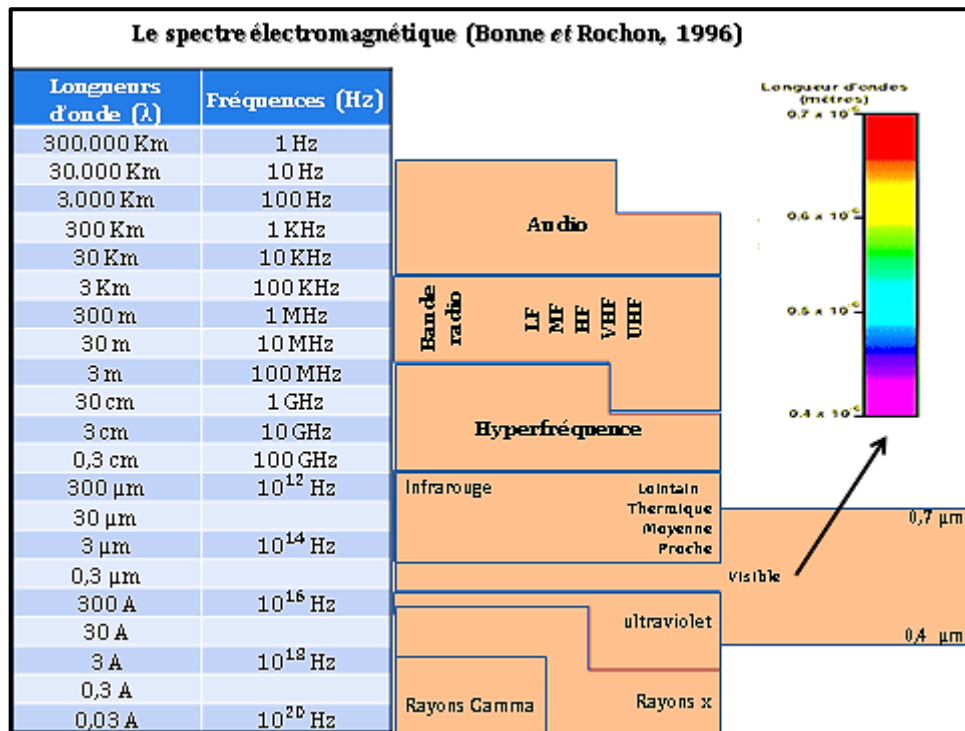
Le spectre électromagnétique (Bonne *et* Rochon, 1996)

| Longueurs d'onde (λ) | Fréquences (Hz) |
|---|---|
| 300.000 Km | 1 Hz |
| 30.000 Km | 10 Hz |
| 3.000 Km | 100 Hz |
| 300 Km | 1 KHz |
| 30 Km | 10 KHz |
| 3 Km | 100 KHz |
| 300 m | 1 MHz |
| 30 m | 10 MHz |
| 3 m | 100 MHz |
| 30 cm | 1 GHz |
| 3 cm | 10 GHz |
| 0,3 cm | 100 GHz |
| 300 µm | $10^{12}$ Hz |
| 30 µm | |
| 3 µm | $10^{14}$ Hz |
| 0,3 µm | |
| 300 A | $10^{16}$ Hz |
| 30 A | |
| 3 A | $10^{18}$ Hz |
| 0,3 A | |
| 0,03 A | $10^{20}$ Hz |

Audio

Bande radio

LF MF HF VHF UHF

Hyperfréquence

Infrarouge

Lointain
Thermique
Moyenne
Proche

0,7 µm

Visible

ultraviolet

0,4 µm

Rayons Gamma

Rayons x

Longueur d'ondes (mètres)

$0,7 \times 10^{-6}$

$0,6 \times 10^{-6}$

$0,5 \times 10^{-6}$

$0,4 \times 10^{-6}$